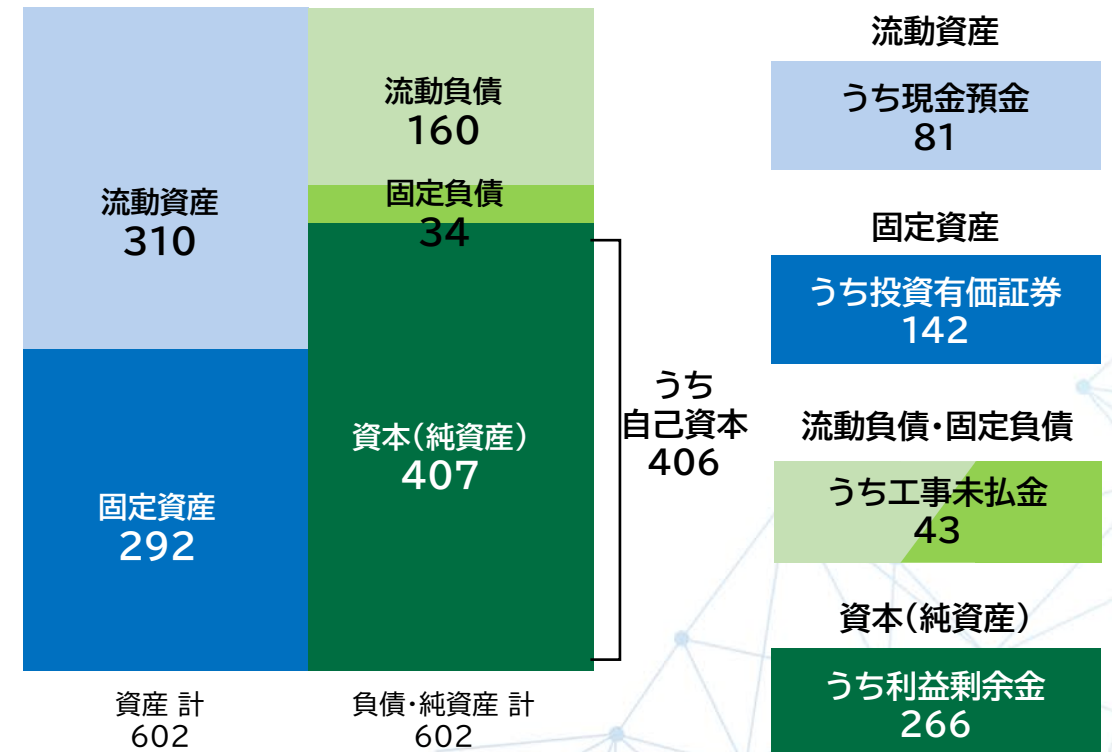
流動資産
310

固定資産
292

資産 計
602

流動負債
160

固定負債
34

資本(純資産)
407

負債・純資産 計
602

うち
自己資本
406

流動資産

うち現金預金
81

固定資産

うち投資有価証券
142

流動負債・固定負債

うち工事未払金
43

資本(純資産)

うち利益剰余金
266